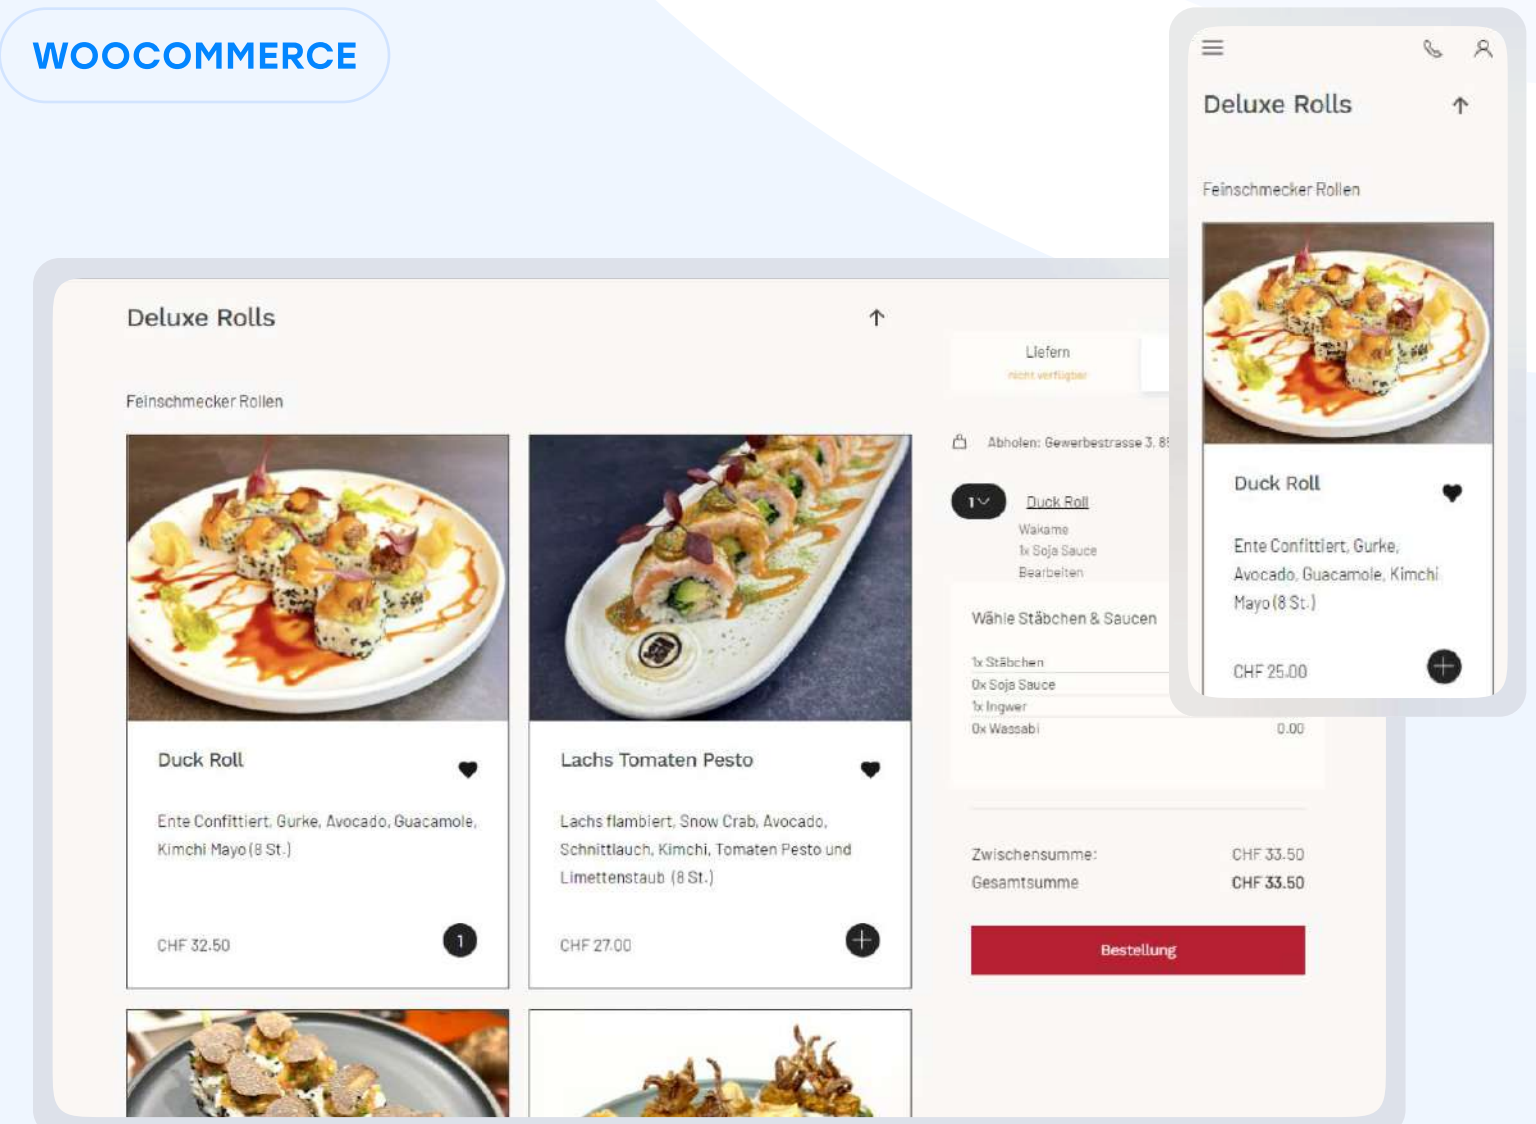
WOOCOMMERCE

Deluxe Rolls

Feinschmecker Rollen

Duck Roll

Ente Confittiert, Gurke, Avocado, Guacamole, Kimchi Mayo (8 St.)

CHF 32.50

1

Lachs Tomaten Pesto

Lachs flambiert, Snow Crab, Avocado, Schnittlauch, Kimchi, Tomaten Pesto und Limettenstaub (8 St.)

CHF 27.00

Liefern
nicht verfügbar

Abholen: Gewerbestrasse 3, 8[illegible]

1

Duck Roll
Wakame
1x Soja Sauce
Bearbeiten

Wähle Stäbchen & Saucen

1x Stäbchen
0x Soja Sauce
1x Ingwer
0x Wassabi 0.00

Zwischensumme: CHF 33.50
Gesamtsumme CHF 33.50

Bestellung

Deluxe Rolls

Feinschmecker Rollen

Duck Roll

Ente Confittiert, Gurke, Avocado, Guacamole, Kimchi Mayo (8 St.)

CHF 25.00